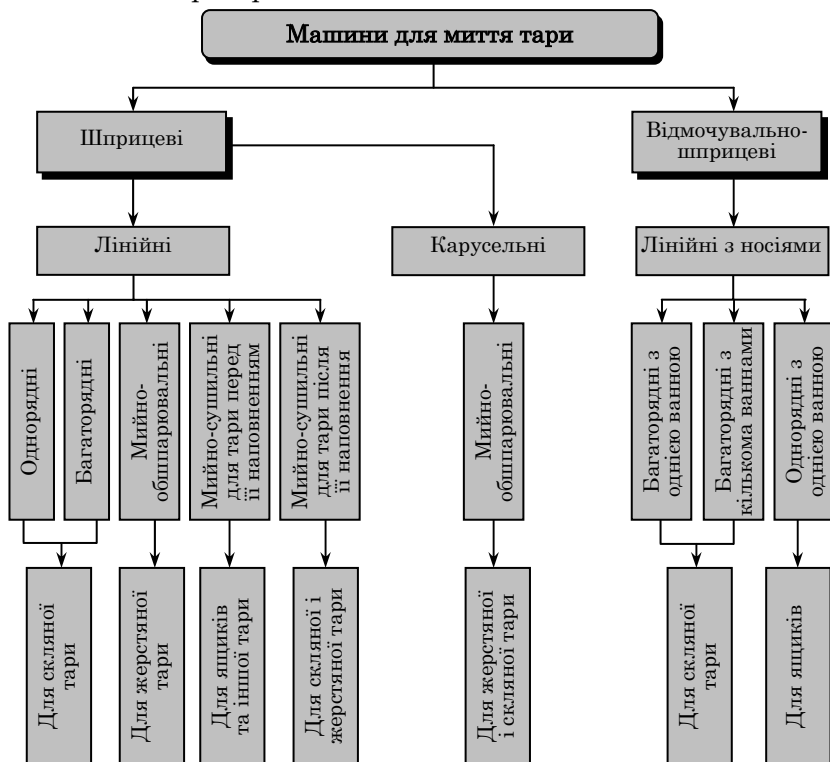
Машини для миття тари

Шприцеві

Відмочувально-шприцеві

Лінійні

Карусельні

Лінійні з носіями

Однорядні

Багаторядні

Мийно-обшпарювальні

Мийно-сушильні для тари перед її наповненням

Мийно-сушильні для тари після її наповнення

Мийно-обшпарювальні

Багаторядні з однією ванною

Багаторядні з кількома ваннами

Однорядні з однією ванною

Для скляної тари

Для жерстяної тари

Для ящиків та іншої тари

Для скляної і жерстяної тари

Для жерстяної і скляної тари

Для скляної тари

Для ящиків